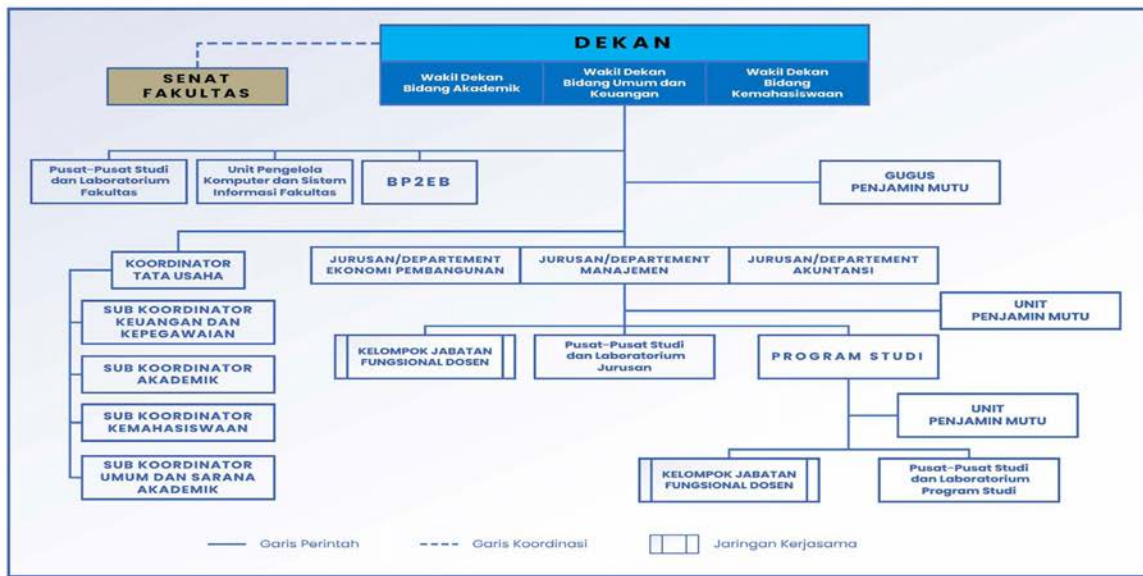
DEKAN

Wakil Dekan Bidang Akademik

Wakil Dekan Bidang Umum dan Keuangan

Wakil Dekan Bidang Kemahasiswaan

SENAT FAKULTAS

Pusat-Pusat Studi dan Laboratorium Fakultas

Unit Pengelola Komputer dan Sistem Informasi Fakultas

BP2EB

GUGUS PENJAMIN MUTU

KOORDINATOR TATA USAHA

SUB KOORDINATOR KEUANGAN DAN KEPEGAWAIAN

SUB KOORDINATOR AKADEMIK

SUB KOORDINATOR KEMAHASISWAAN

SUB KOORDINATOR UMUM DAN SARANA AKADEMIK

JURUSAN/DEPARTEMENT EKONOMI PEMBANGUNAN

JURUSAN/DEPARTEMENT MANAJEMEN

JURUSAN/DEPARTEMENT AKUNTANSI

UNIT PENJAMIN MUTU

KELOMPOK JABATAN FUNGSIONAL DOSEN

Pusat-Pusat Studi dan Laboratorium Jurusan

PROGRAM STUDI

UNIT PENJAMIN MUTU

KELOMPOK JABATAN FUNGSIONAL DOSEN

Pusat-Pusat Studi dan Laboratorium Program Studi

Garis Perintah

Garis Koordinasi

Jaringan Kerjasama